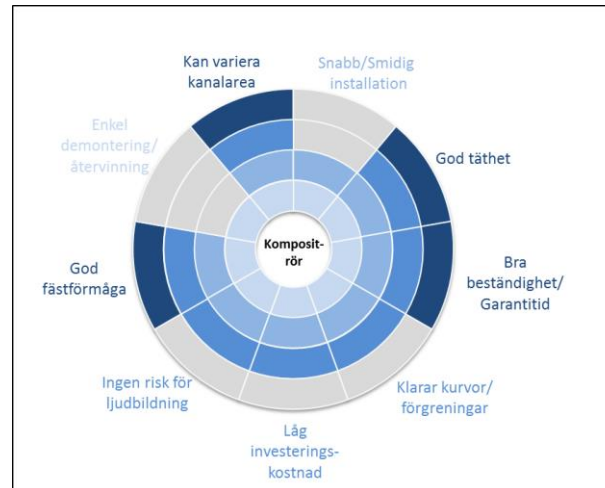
Kan variera kanalarea

Snabb/Smidig installation

Enkel demontering/ återvinning

God täthet

Komposit-rör

God fästförmåga

Bra beständighet/ Garantitid

Ingen risk för ljudbildning

Klarar kurvor/ förgreningar

Låg investerings-kostnad